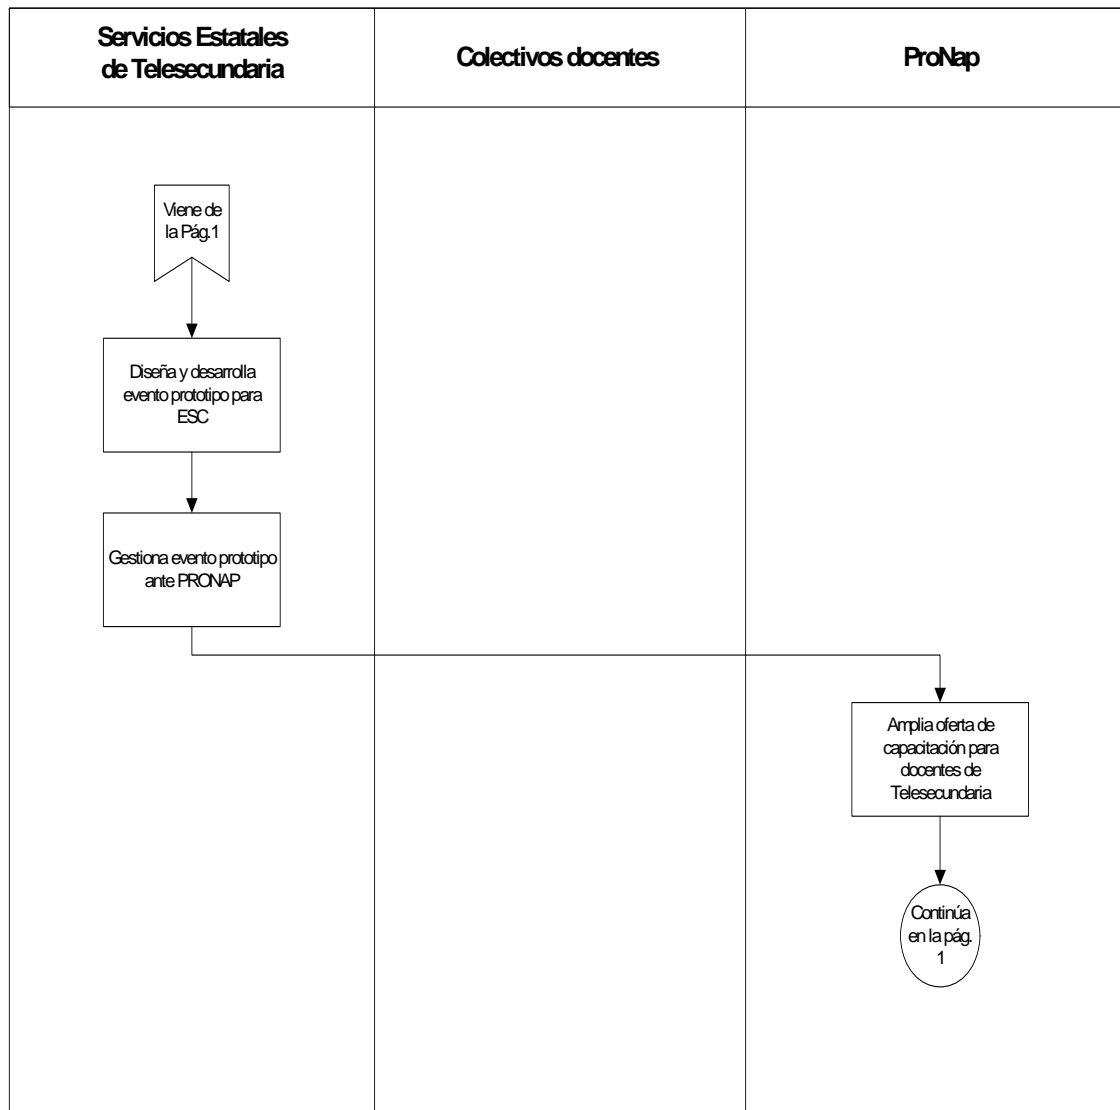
Servicios Estatales de Telesecundaria

Colectivos docentes

ProNap

Viene de la Pág.1

Diseña y desarrolla evento prototipo para ESC

Gestiona evento prototipo ante PRONAP

Amplia oferta de capacitación para docentes de Telesecundaria

Continúa en la pág. 1